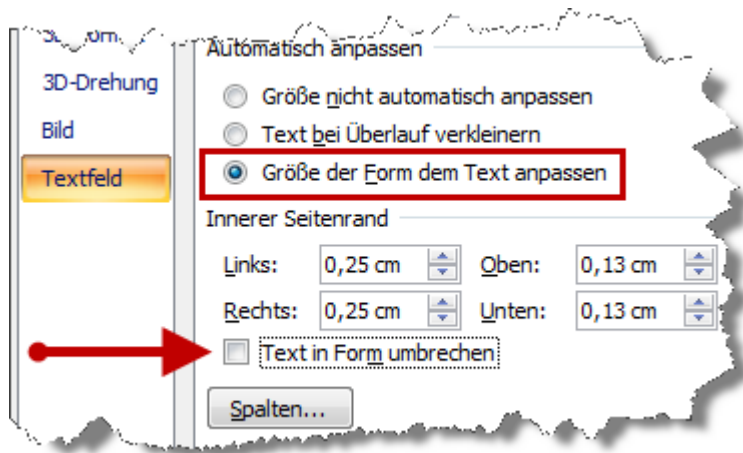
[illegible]
3D-Drehung
Bild
Textfeld

Automatisch anpassen
Größe nicht automatisch anpassen
Text bei Überlauf verkleinern
Größe der Form dem Text anpassen

Innerer Seitenrand
Links: 0,25 cm
Oben: 0,13 cm
Rechts: 0,25 cm
Unten: 0,13 cm

Text in Form umbrechen

Spalten...